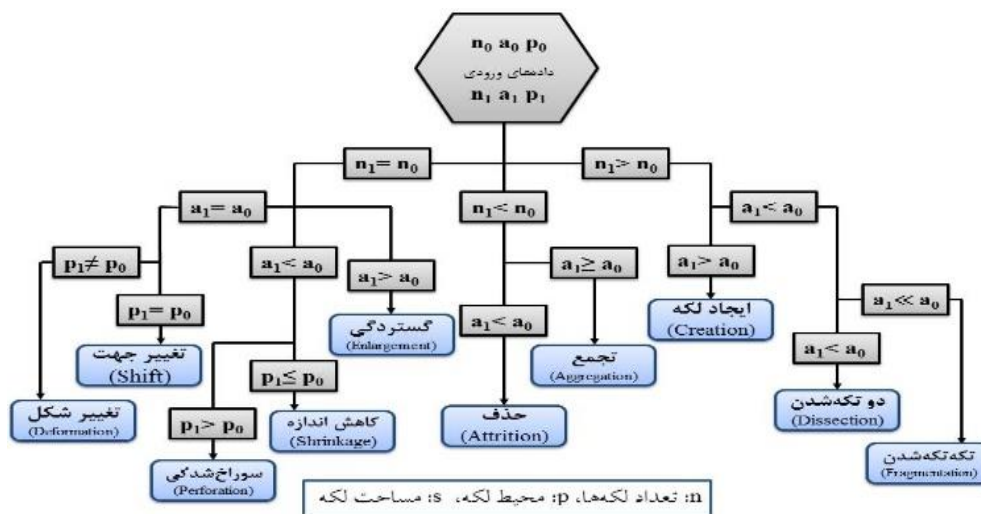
$n_0$ $a_0$ $p_0$
دادەهای ورودی
$n_1$ $a_1$ $p_1$

$n_1 = n_0$

$n_1 < n_0$

$n_1 > n_0$

$a_1 = a_0$

$p_1 \neq p_0$

$p_1 = p_0$

تغییر جهت
(Shift)

تغییر شکل
(Deformation)

$a_1 < a_0$

$p_1 \leq p_0$

کاهش اندازه
(Shrinkage)

$p_1 > p_0$

سوراخ‌شدگی
(Perforation)

$a_1 > a_0$

گستردگی
(Enlargement)

$a_1 \geq a_0$

تجمع
(Aggregation)

$a_1 < a_0$

حذف
(Attrition)

$a_1 < a_0$

$a_1 > a_0$

ایجاد لکه
(Creation)

$a_1 \ll a_0$

$a_1 < a_0$

دو تکه‌شدن
(Dissection)

تکه‌تکه‌شدن
(Fragmentation)

n: تعداد لکه‌ها، p: محیط لکه، s: مساحت لکه